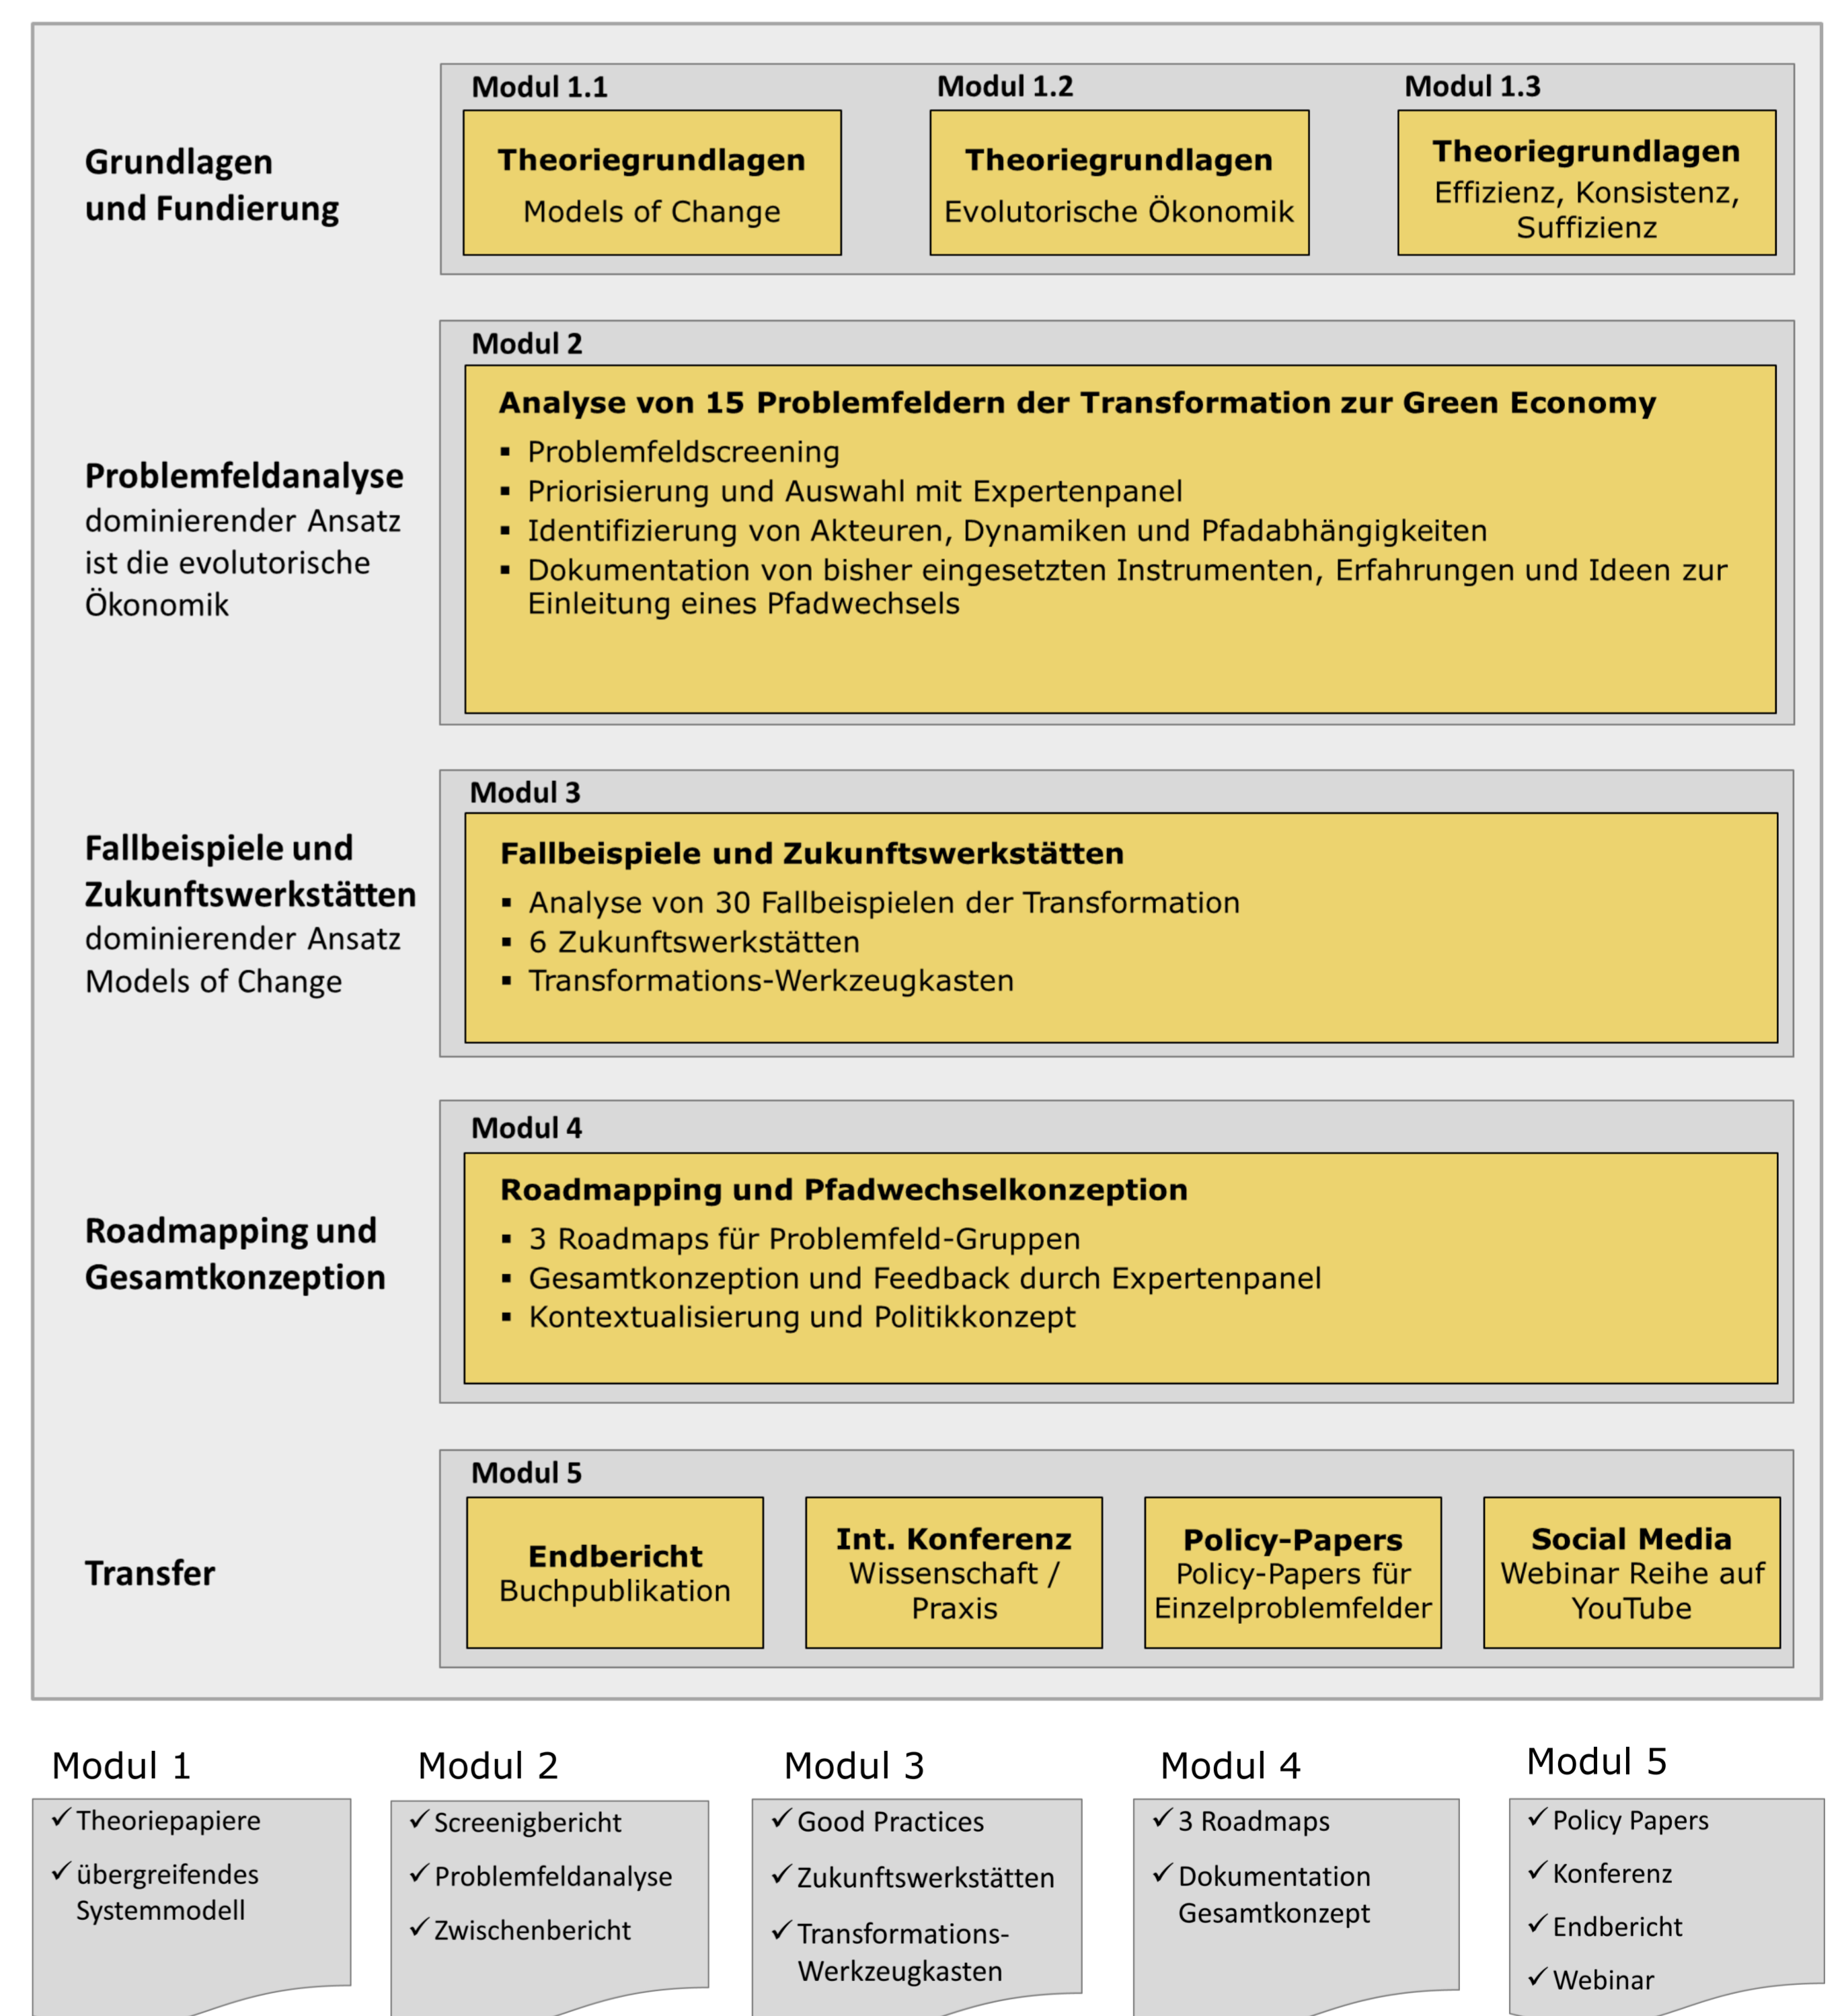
Grundlagen und Fundierung

Modul 1.1
Theoriegrundlagen
Models of Change

Modul 1.2
Theoriegrundlagen
Evolutorische Ökonomik

Modul 1.3
Theoriegrundlagen
Effizienz, Konsistenz, Suffizienz

Problemfeldanalyse
dominierender Ansatz ist die evolutorische Ökonomik

Modul 2
Analyse von 15 Problemfeldern der Transformation zur Green Economy
▪ Problemfeldscreening
▪ Priorisierung und Auswahl mit Expertenpanel
▪ Identifizierung von Akteuren, Dynamiken und Pfadabhängigkeiten
▪ Dokumentation von bisher eingesetzten Instrumenten, Erfahrungen und Ideen zur Einleitung eines Pfadwechsels

Fallbeispiele und Zukunftswerkstätten
dominierender Ansatz Models of Change

Modul 3
Fallbeispiele und Zukunftswerkstätten
▪ Analyse von 30 Fallbeispielen der Transformation
▪ 6 Zukunftswerkstätten
▪ Transformations-Werkzeugkasten

Roadmapping und Gesamtkonzeption

Modul 4
Roadmapping und Pfadwechselkonzeption
▪ 3 Roadmaps für Problemfeld-Gruppen
▪ Gesamtkonzeption und Feedback durch Expertenpanel
▪ Kontextualisierung und Politikkonzept

Transfer

Modul 5
Endbericht
Buchpublikation

Int. Konferenz
Wissenschaft / Praxis

Policy-Papers
Policy-Papers für Einzelproblemfelder

Social Media
Webinar Reihe auf YouTube

Modul 1
✓ Theoriepapiere
✓ übergreifendes Systemmodell

Modul 2
✓ Screenigbericht
✓ Problemfeldanalyse
✓ Zwischenbericht

Modul 3
✓ Good Practices
✓ Zukunftswerkstätten
✓ Transformations-Werkzeugkasten

Modul 4
✓ 3 Roadmaps
✓ Dokumentation Gesamtkonzept

Modul 5
✓ Policy Papers
✓ Konferenz
✓ Endbericht
✓ Webinar